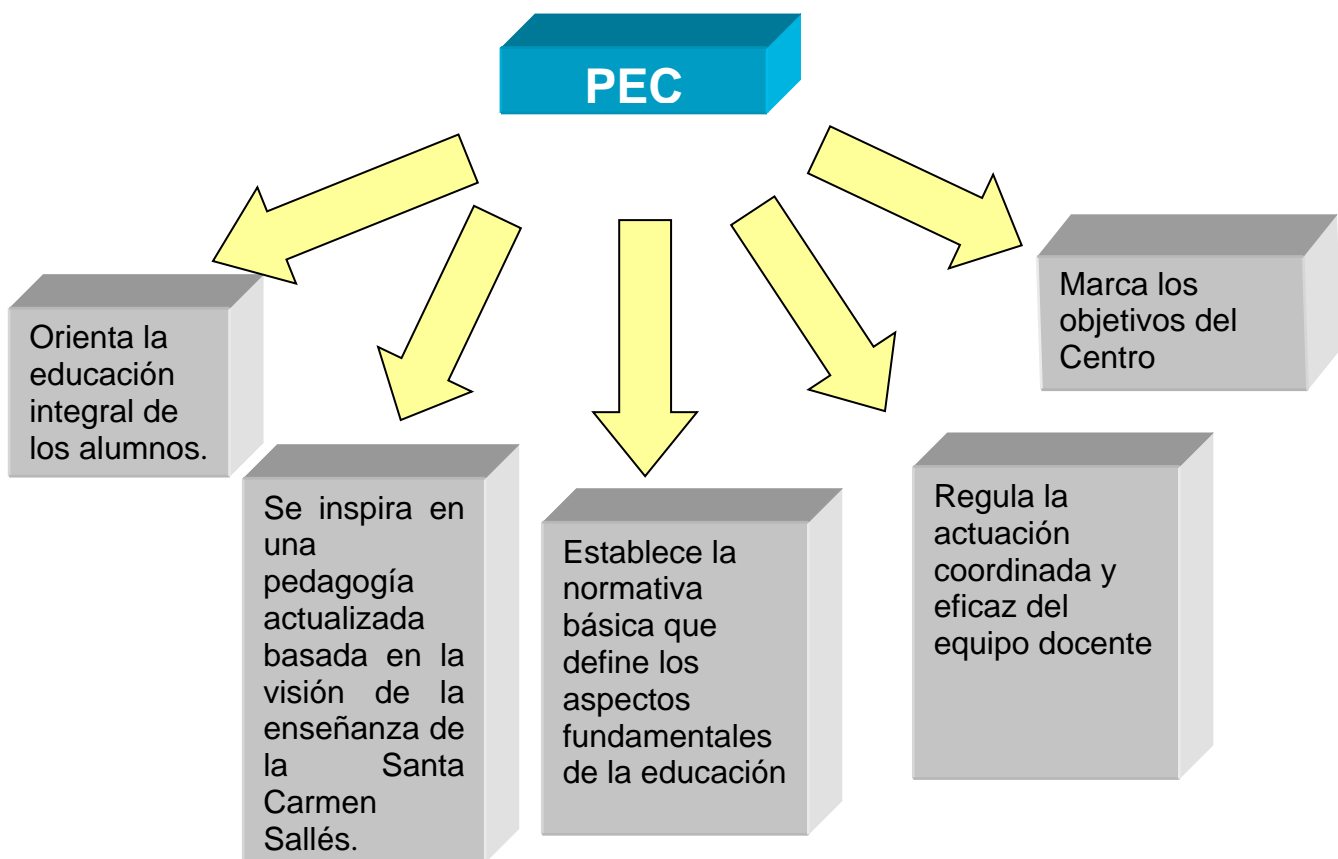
PEC

Orienta la educación integral de los alumnos.

Se inspira en una pedagogía actualizada basada en la visión de la enseñanza de la Santa Carmen Sallés.

Establece la normativa básica que define los aspectos fundamentales de la educación

Regula la actuación coordinada y eficaz del equipo docente

Marca los objetivos del Centro